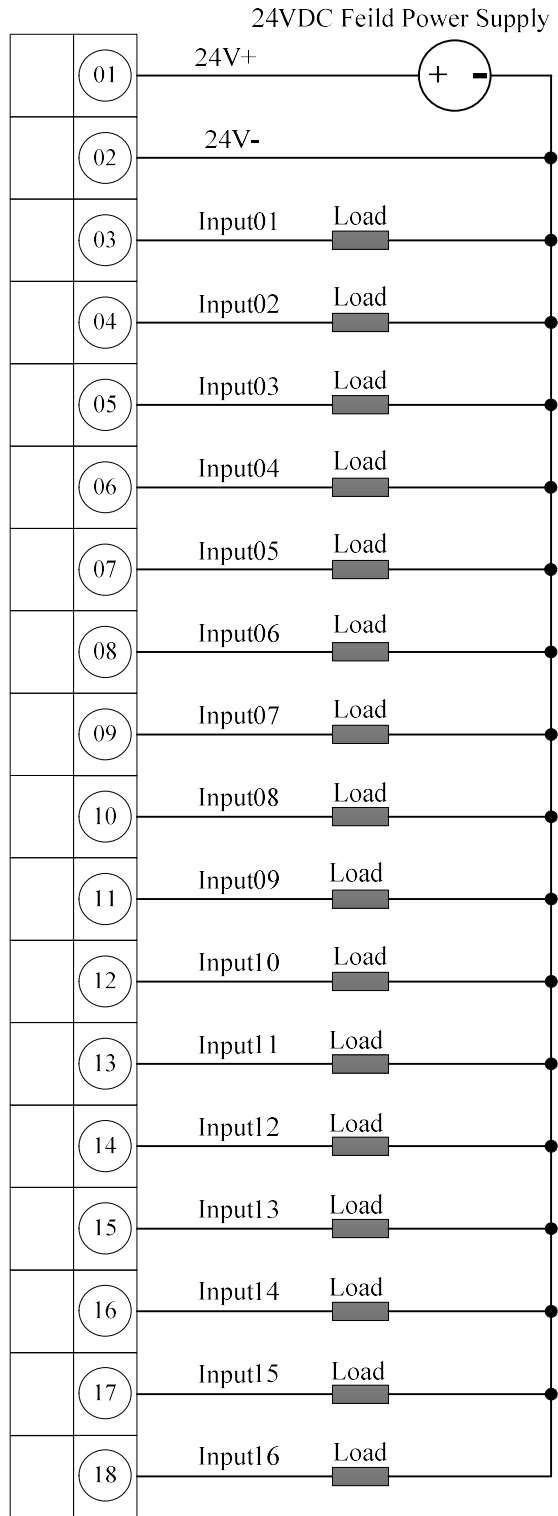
24VDC Feild Power Supply

01 24V+ + -

02 24V-

03 Input01 Load

04 Input02 Load

05 Input03 Load

06 Input04 Load

07 Input05 Load

08 Input06 Load

09 Input07 Load

10 Input08 Load

11 Input09 Load

12 Input10 Load

13 Input11 Load

14 Input12 Load

15 Input13 Load

16 Input14 Load

17 Input15 Load

18 Input16 Load